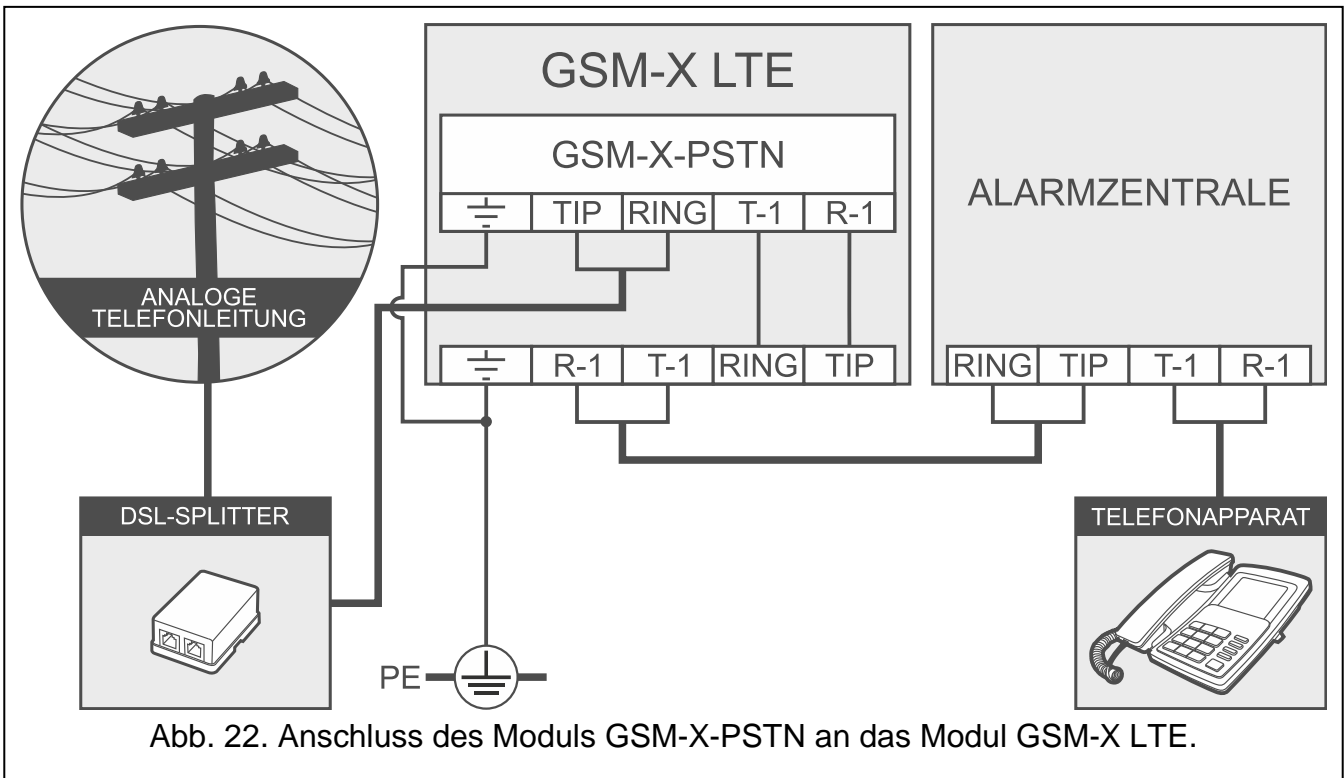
ANALOGE TELEFONLEITUNG

GSM-X LTE

GSM-X-PSTN

$\equiv$ TIP RING T-1 R-1

$\equiv$ R-1 T-1 RING TIP

ALARMZENTRALE

RING TIP T-1 R-1

DSL-SPLITTER

TELEFONAPPARAT

PE

Abb. 22. Anschluss des Moduls GSM-X-PSTN an das Modul GSM-X LTE.